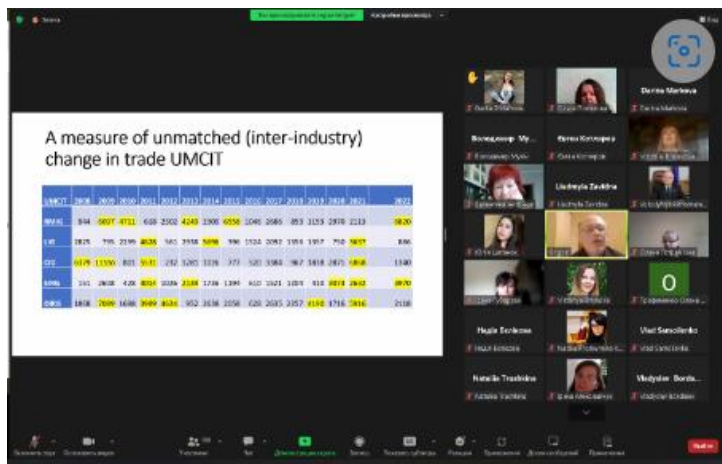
A measure of unmatched (inter-industry) change in trade UMCIT

Darina Markova

Володимир Му...

Ірина Котлярова

Liudmyla Zavidna

Nadia Borisova

Vlad Samoilenko

Natalija Trachnina

Vladyslav Borda...

O